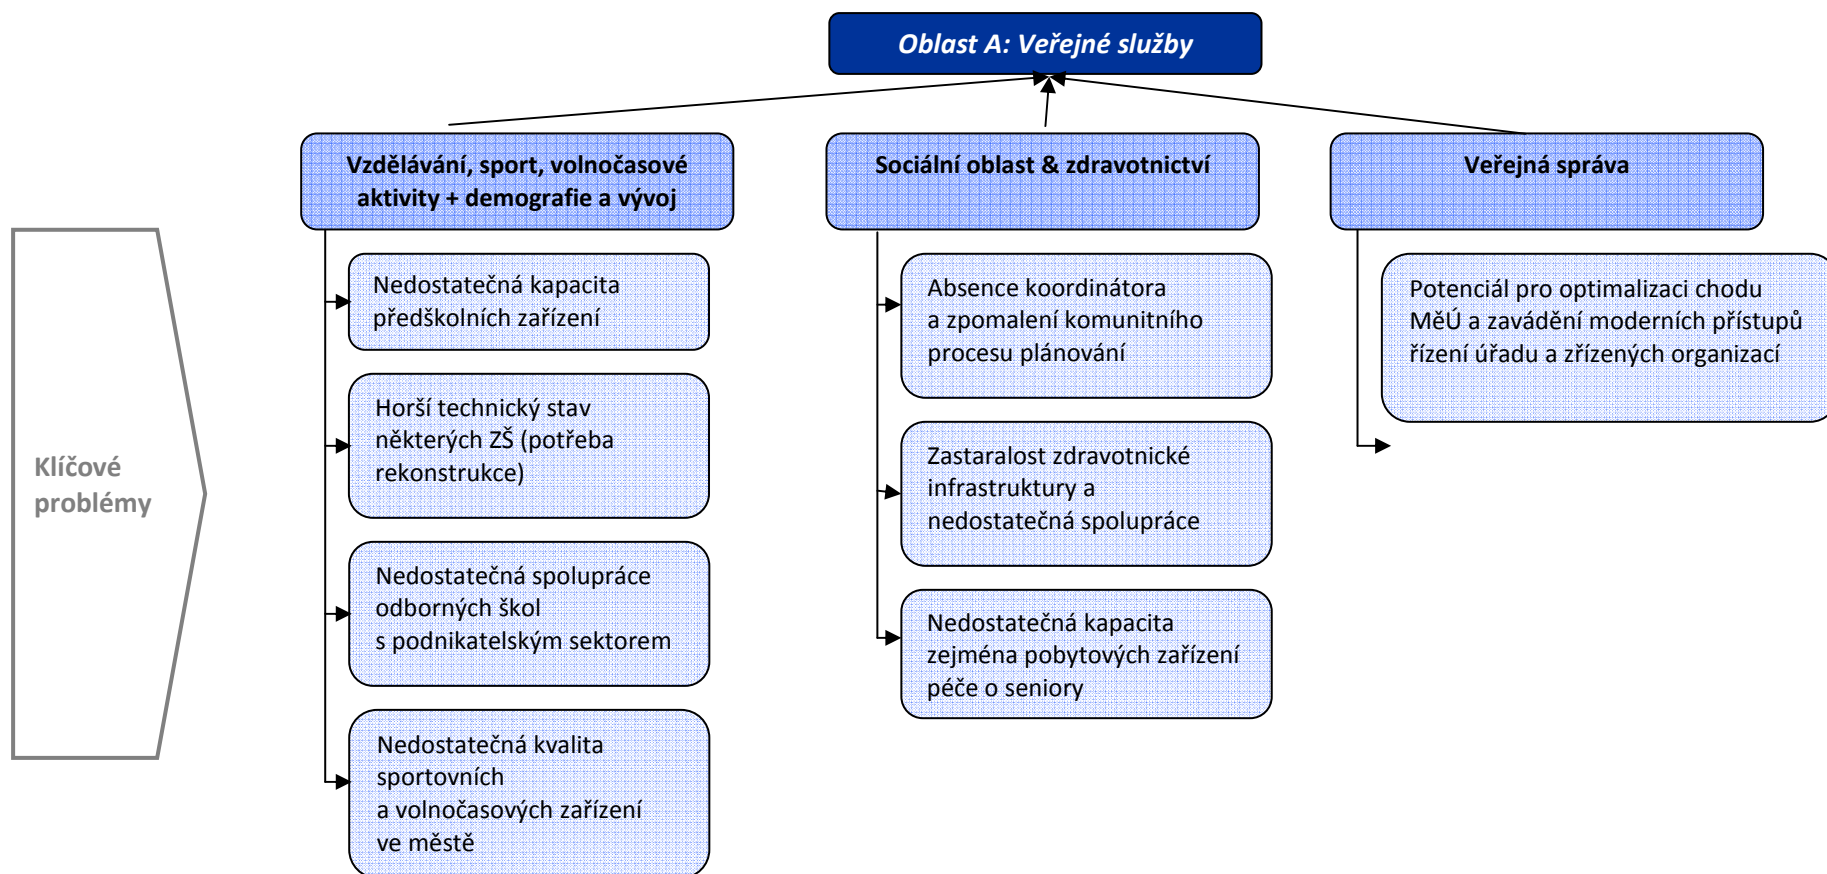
Oblast A: Veřejné služby

Klíčové problémy

Vzdělávání, sport, volnočasové aktivity + demografie a vývoj

Nedostatečná kapacita předškolních zařízení

Horší technický stav některých ZŠ (potřeba rekonstrukce)

Nedostatečná spolupráce odborných škol s podnikatelským sektorem

Nedostatečná kvalita sportovních a volnočasových zařízení ve městě

Sociální oblast & zdravotnictví

Absence koordinátora a zpomalení komunitního procesu plánování

Zastaralost zdravotnické infrastruktury a nedostatečná spolupráce

Nedostatečná kapacita zejména pobytových zařízení péče o seniory

Veřejná správa

Potenciál pro optimalizaci chodu MěÚ a zavádění moderních přístupů řízení úřadu a zřízených organizací